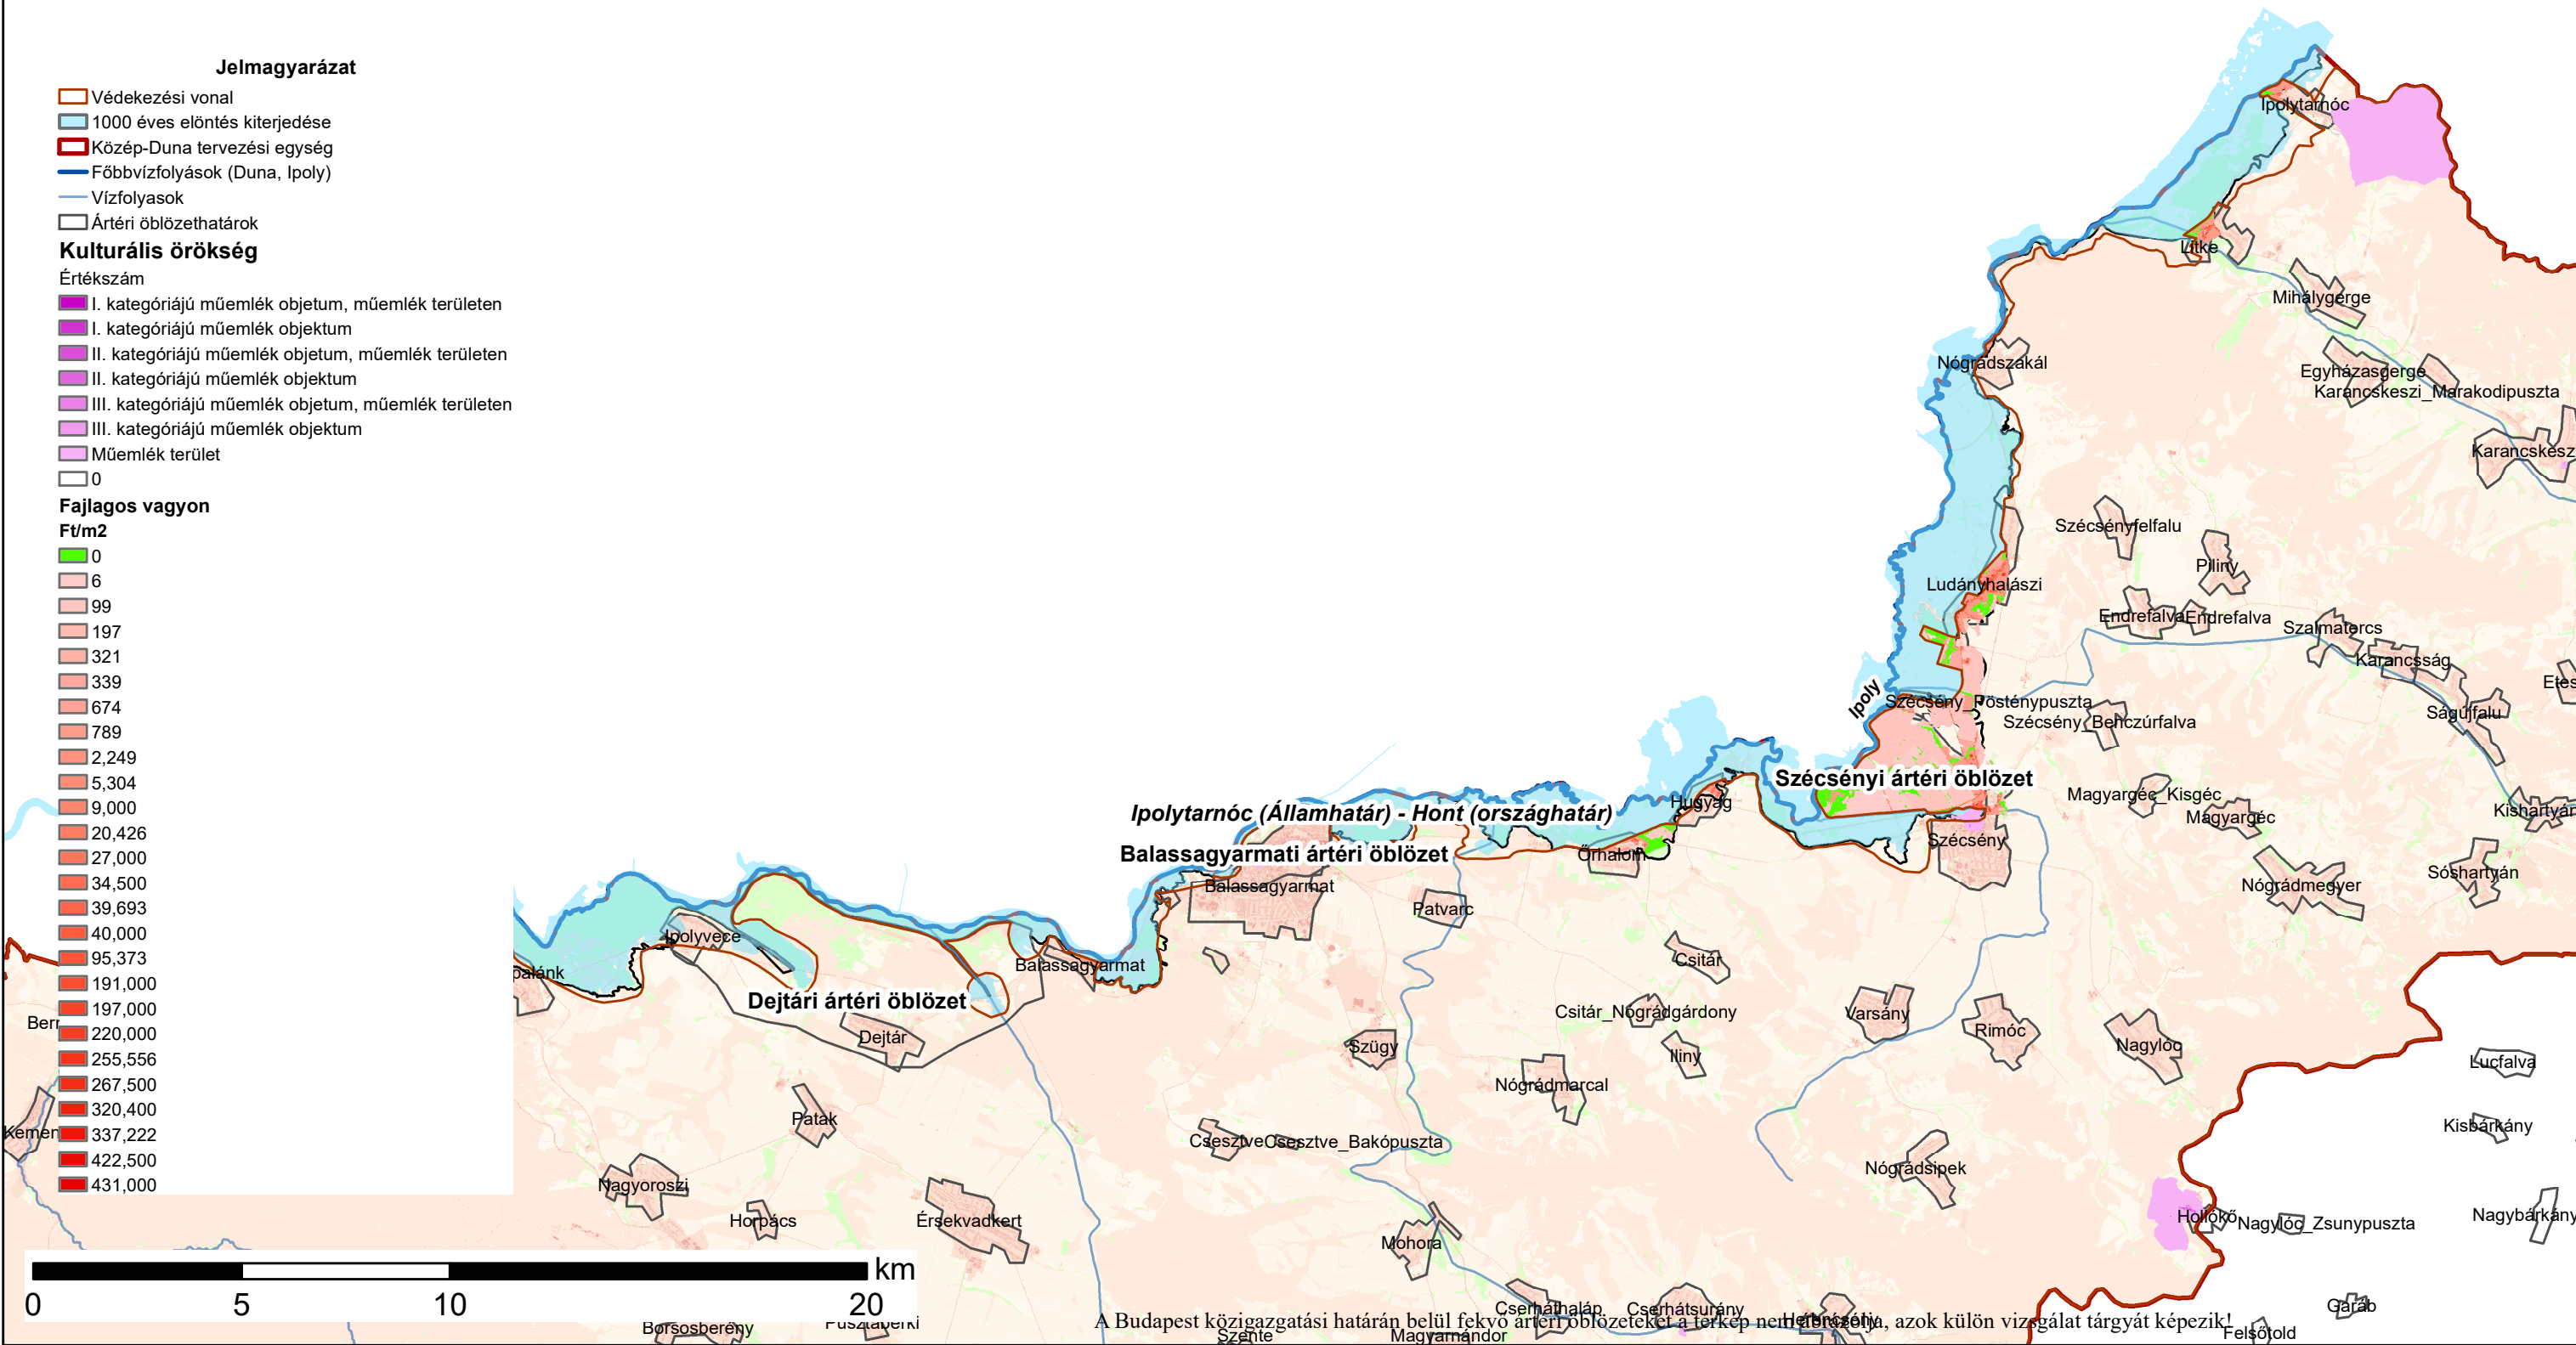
Jelmagyarázat
Védekezési vonal
1000 éves elöntés kiterjedése
Közép-Duna tervezési egység
Főbbvízfolyások (Duna, Ipoly)
Vízfolyasok
Ártéri öblözethatárok
Kulturális örökség
Értékszám
I. kategóriájú műemlék objetum, műemlék területen
I. kategóriájú műemlék objektum
II. kategóriájú műemlék objetum, műemlék területen
II. kategóriájú műemlék objektum
III. kategóriájú műemlék objetum, műemlék területen
III. kategóriájú műemlék objektum
Műemlék terület
0
Fajlagos vagyon
Ft/m2
0
6
99
197
321
339
674
789
2,249
5,304
9,000
20,426
27,000
34,500
39,693
40,000
95,373
191,000
197,000
220,000
255,556
267,500
320,400
337,222
422,500
431,000

km
0 5 10 20

Ipolytarnóc
Litke
Mihálygerge
Nógrádszakál
Egyházasgerge
Karancskeszi_Marakodipuszta
Karancskesz
Szécsényfelfalu
Piliny
Ludányhalászi
Endrefalva Endrefalva
Szalmatercs
Karancsság
Etes
Ipoly
Szécsény_Pösténypuszta
Szécsény_Benczúrfalva
Ságújfalu
Szécsényi ártéri öblözet
Magyargéc_Kisgéc
Magyargéc
Kishartyán
Ipolytarnóc (Államhatár) - Hont (országhatár)
Hugyag
Szécsény
Balassagyarmati ártéri öblözet
Őrhalom
Nógrádmegyer
Sóshartyán
Balassagyarmat
Patvarc
Ipolyvece
Balassagyarmat
Csitár
palánk
Dejtári ártéri öblözet
Berr
Dejtár
Csitár_Nógrádgárdony
Varsány
Rimóc
Nagylóc
Lucfalva
Szügy
Iliny
Nógrádmarcal
Kemen
Patak
Csesztve Csesztve_Bakópuszta
Kisbárkány
Nógrádsipek
Nagyoroszi
Horpács
Érsekvadkert
Hollókő
Nagylóc_Zsunypuszta
Nagybárkány
Mohora
Csemáthalap
Cserhátsurány
Garáb
Borsosberény
Pusztaberki
Szente
Magyarnándor
Felsőtold
A Budapest közigazgatási határán belül fekvő ártéri öblözeteket a térkép nem ábrázolja, azok külön vizsgálat tárgyát képezik!